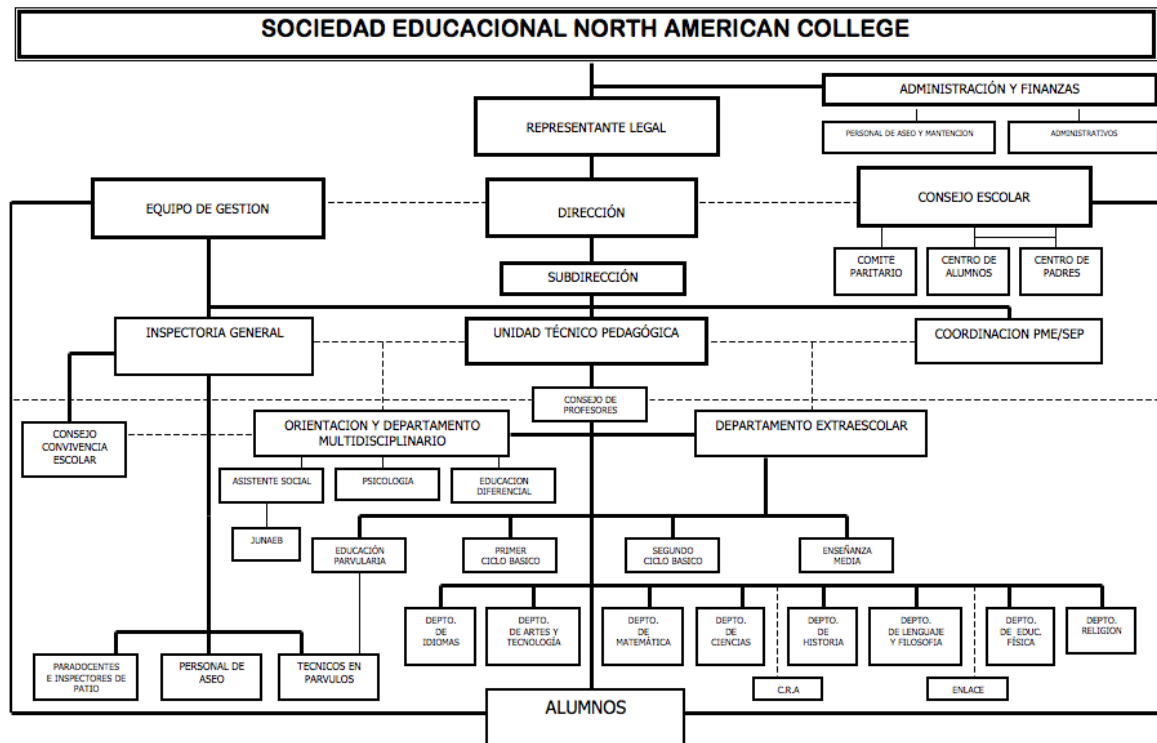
SOCIEDAD EDUCACIONAL NORTH AMERICAN COLLEGE

ADMINISTRACIÓN Y FINANZAS

PERSONAL DE ASEO Y MANTENCION

ADMINISTRATIVOS

REPRESENTANTE LEGAL

EQUIPO DE GESTION

DIRECCIÓN

CONSEJO ESCOLAR

COMITE PARITARIO

CENTRO DE ALUMNOS

CENTRO DE PADRES

SUBDIRECCIÓN

INSPECTORIA GENERAL

UNIDAD TÉCNICO PEDAGÓGICA

COORDINACION PME/SEP

CONSEJO DE PROFESORES

CONSEJO CONVIVENCIA ESCOLAR

ORIENTACION Y DEPARTAMENTO MULTIDISCIPLINARIO

DEPARTAMENTO EXTRAESCOLAR

ASISTENTE SOCIAL

PSICOLOGIA

EDUCACION DIFERENCIAL

JUNAEB

EDUCACIÓN PARVULARIA

PRIMER CICLO BASICO

SEGUNDO CICLO BASICO

ENSEÑANZA MEDIA

DEPTO. DE IDIOMAS

DEPTO. DE ARTES Y TECNOLOGÍA

DEPTO. DE MATEMÁTICA

DEPTO. DE CIENCIAS

DEPTO. DE HISTORIA

DEPTO. DE LENGUAJE Y FILOSOFIA

DEPTO. DE EDUC. FÍSICA

DEPTO. RELIGION

PARADOCENTES E INSPECTORES DE PATIO

PERSONAL DE ASEO

TECNICOS EN PARVULOS

C.R.A

ENLACE

ALUMNOS